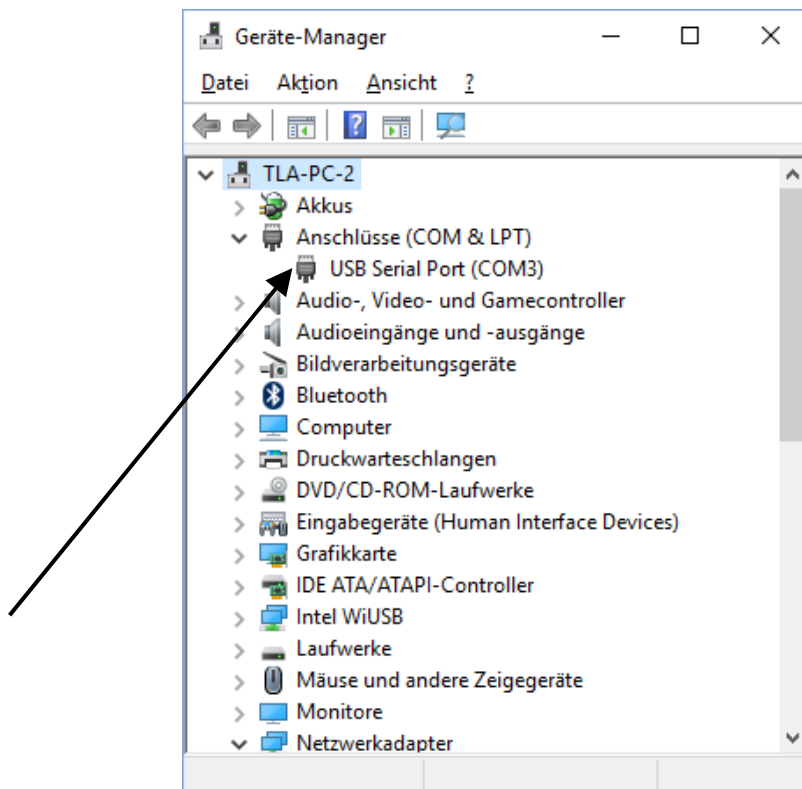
Geräte-Manager

Datei Aktion Ansicht ?

TLA-PC-2
Akkus
Anschlüsse (COM & LPT)
USB Serial Port (COM3)
Audio-, Video- und Gamecontroller
Audioeingänge und -ausgänge
Bildverarbeitungsgeräte
Bluetooth
Computer
Druckwarteschlangen
DVD/CD-ROM-Laufwerke
Eingabegeräte (Human Interface Devices)
Grafikkarte
IDE ATA/ATAPI-Controller
Intel WiUSB
Laufwerke
Mäuse und andere Zeigegeräte
Monitore
Netzwerkadapter